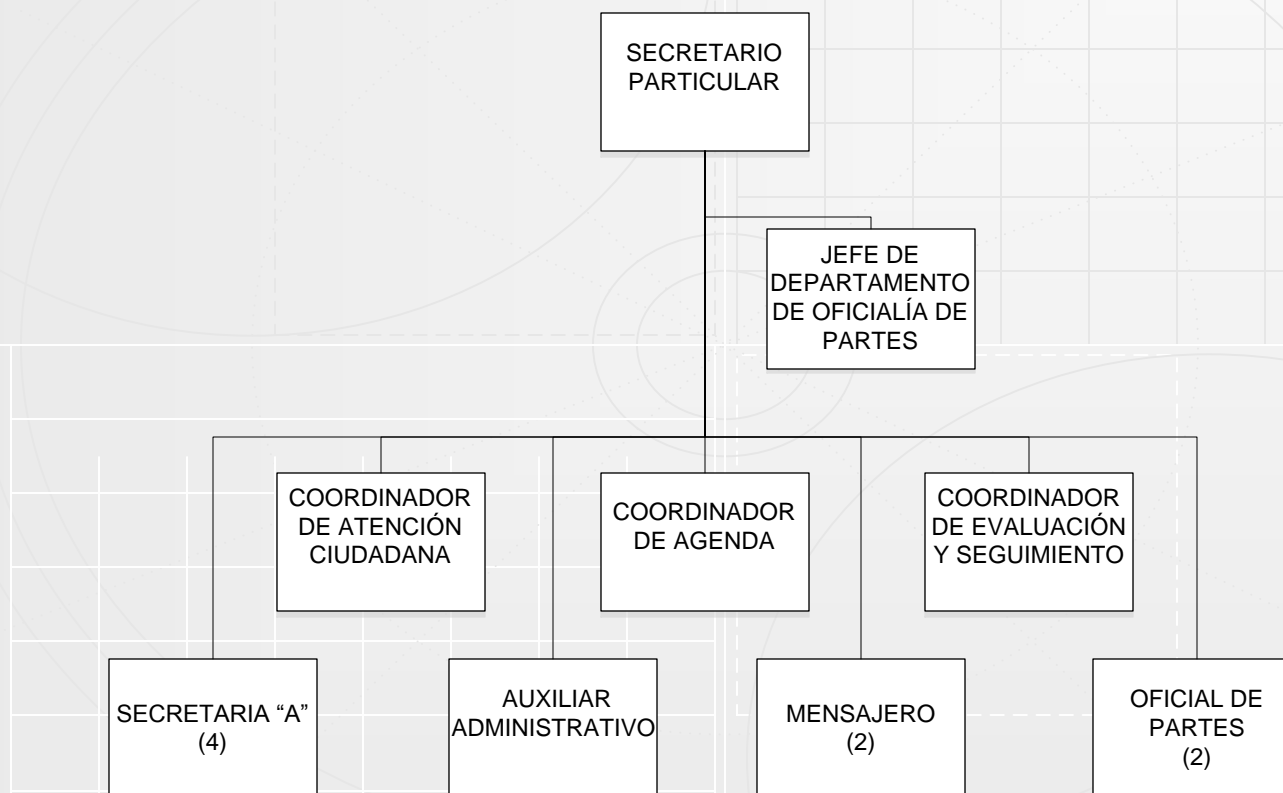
SECRETARIO PARTICULAR

JEFE DE DEPARTAMENTO DE OFICIALÍA DE PARTES

COORDINADOR DE ATENCIÓN CIUDADANA

COORDINADOR DE AGENDA

COORDINADOR DE EVALUACIÓN Y SEGUIMIENTO

SECRETARIA “A” (4)

AUXILIAR ADMINISTRATIVO

MENSAJERO (2)

OFICIAL DE PARTES (2)